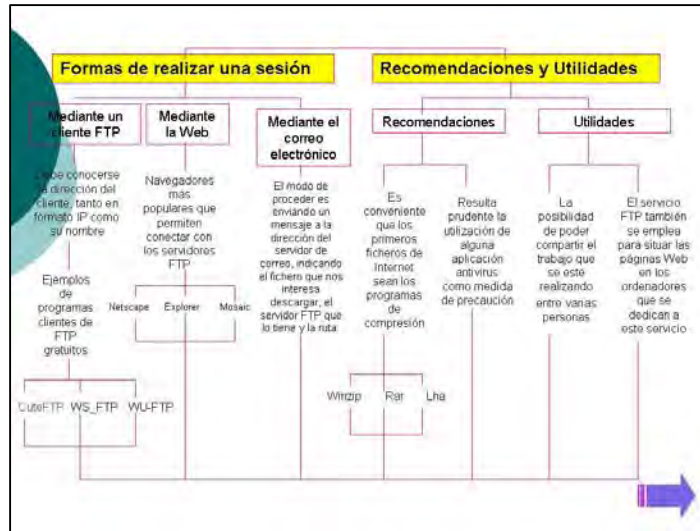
Formas de realizar una sesión

Recomendaciones y Utilidades

Mediante un cliente FTP

Mediante la Web

Mediante el correo electrónico

Recomendaciones

Utilidades

Debe conocerse la dirección del cliente, tanto en formato IP como su nombre

Ejemplos de programas clientes de FTP gratuitos

CuteFTP

WS_FTP

WU-FTP

Navegadores mas populares que permiten conectar con los servidores FTP

Netscape

Explorer

Mosaic

El modo de proceder es enviando un mensaje a la dirección del servidor de correo, indicando el fichero que nos interesa descargar, el servidor FTP que lo tiene y la ruta

Es conveniente que los primeros ficheros de Internet sean los programas de compresión

Winzip

Rar

Lha

Resulta prudente la utilización de alguna aplicación antivirus como medida de precaución

La posibilidad de poder compartir el trabajo que se este realizando entre varias personas

El servicio FTP también se emplea para situar las páginas Web en los ordenadores que se dedican a este servicio